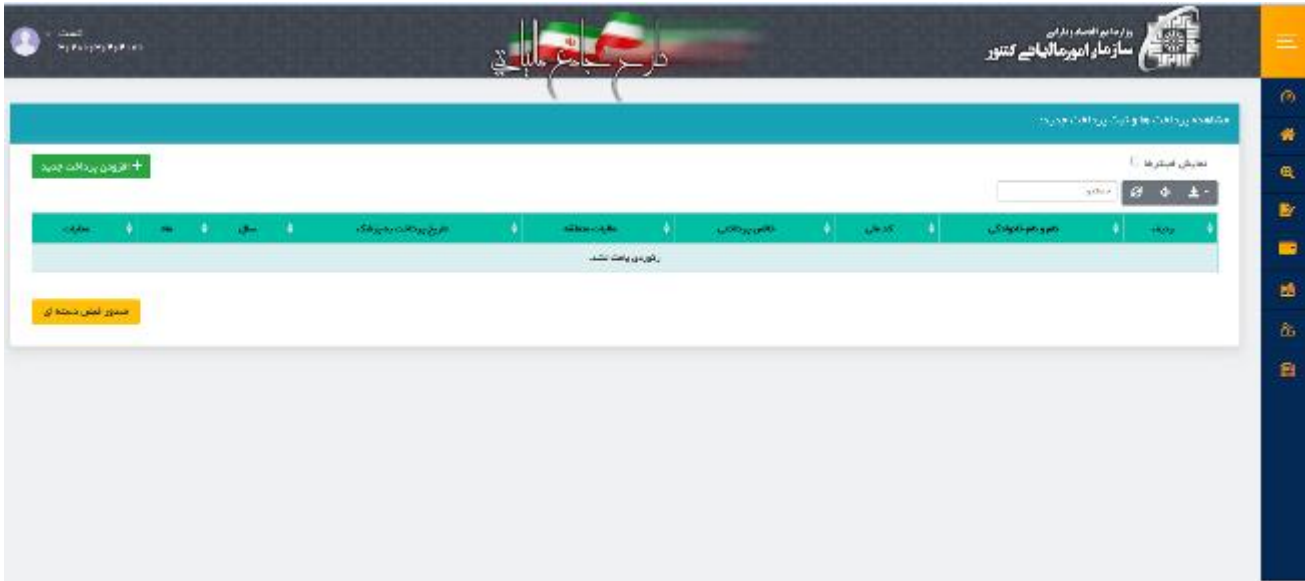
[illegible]

طرح جامع مالیاتی

وزارت امور اقتصادی و دارایی
سازمان امور مالیاتی کشور

مشاهده پرداخت ها و ثبت پرداخت جدید

نمایش فیلترها

افزودن پرداخت جدید

جستجو

| ردیف | نام و نام خانوادگی | کد ملی | نحوه پرداخت | مالیات متعلقه | تاریخ پرداخت به بانک | سال | ماه | عملیات |
|---|---|---|---|---|---|---|---|---|
| رکوردی یافت نشد | | | | | | | | |

صدور فیش دسته ای